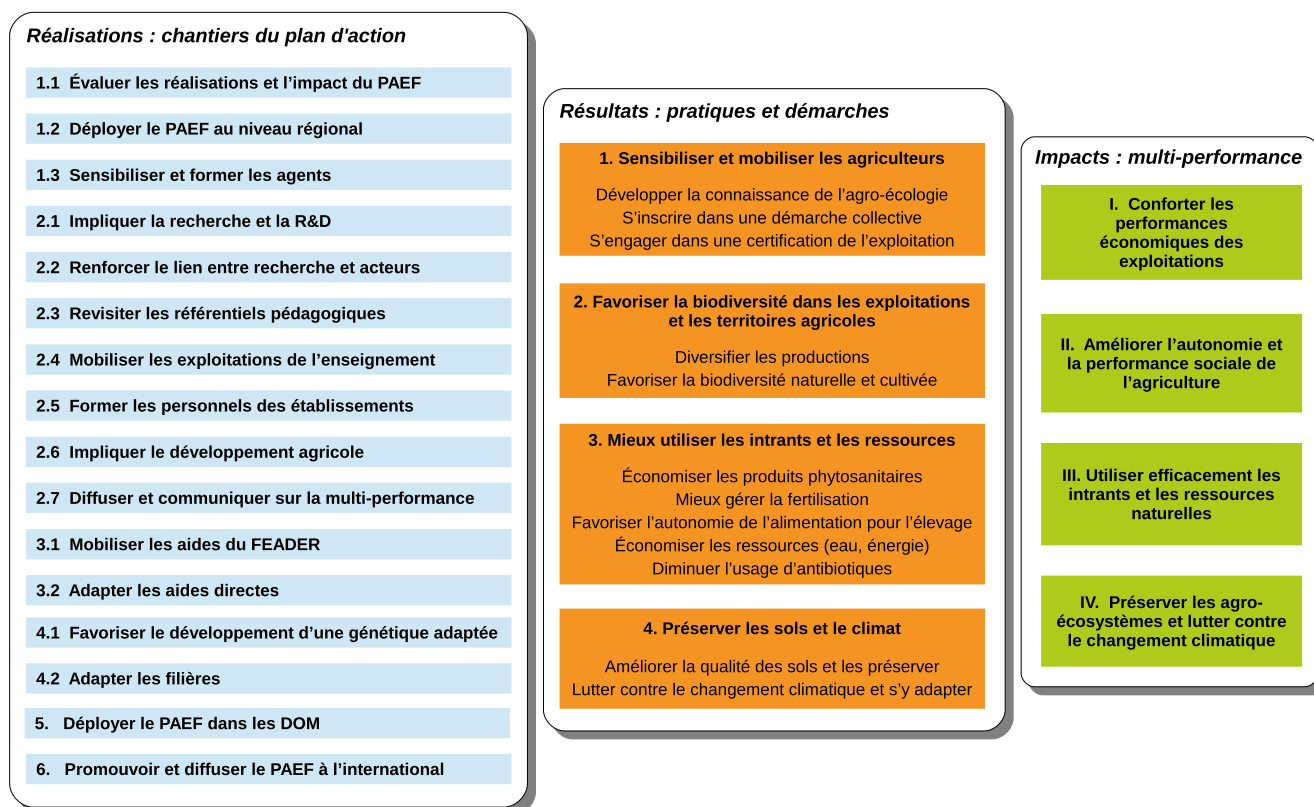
Réalisations : chantiers du plan d'action

1.1 Évaluer les réalisations et l'impact du PAEF

1.2 Déployer le PAEF au niveau régional

1.3 Sensibiliser et former les agents

2.1 Impliquer la recherche et la R&D

2.2 Renforcer le lien entre recherche et acteurs

2.3 Revisiter les référentiels pédagogiques

2.4 Mobiliser les exploitations de l'enseignement

2.5 Former les personnels des établissements

2.6 Impliquer le développement agricole

2.7 Diffuser et communiquer sur la multi-performance

3.1 Mobiliser les aides du FEADER

3.2 Adapter les aides directes

4.1 Favoriser le développement d'une génétique adaptée

4.2 Adapter les filières

5. Déployer le PAEF dans les DOM

6. Promouvoir et diffuser le PAEF à l'international

Résultats : pratiques et démarches

1. Sensibiliser et mobiliser les agriculteurs

Développer la connaissance de l'agro-écologie
S'inscrire dans une démarche collective
S'engager dans une certification de l'exploitation

2. Favoriser la biodiversité dans les exploitations et les territoires agricoles

Diversifier les productions
Favoriser la biodiversité naturelle et cultivée

3. Mieux utiliser les intrants et les ressources

Économiser les produits phytosanitaires
Mieux gérer la fertilisation
Favoriser l'autonomie de l'alimentation pour l'élevage
Économiser les ressources (eau, énergie)
Diminuer l'usage d'antibiotiques

4. Préserver les sols et le climat

Améliorer la qualité des sols et les préserver
Lutter contre le changement climatique et s'y adapter

Impacts : multi-performance

I. Conforter les performances économiques des exploitations

II. Améliorer l'autonomie et la performance sociale de l'agriculture

III. Utiliser efficacement les intrants et les ressources naturelles

IV. Préserver les agro-écosystèmes et lutter contre le changement climatique